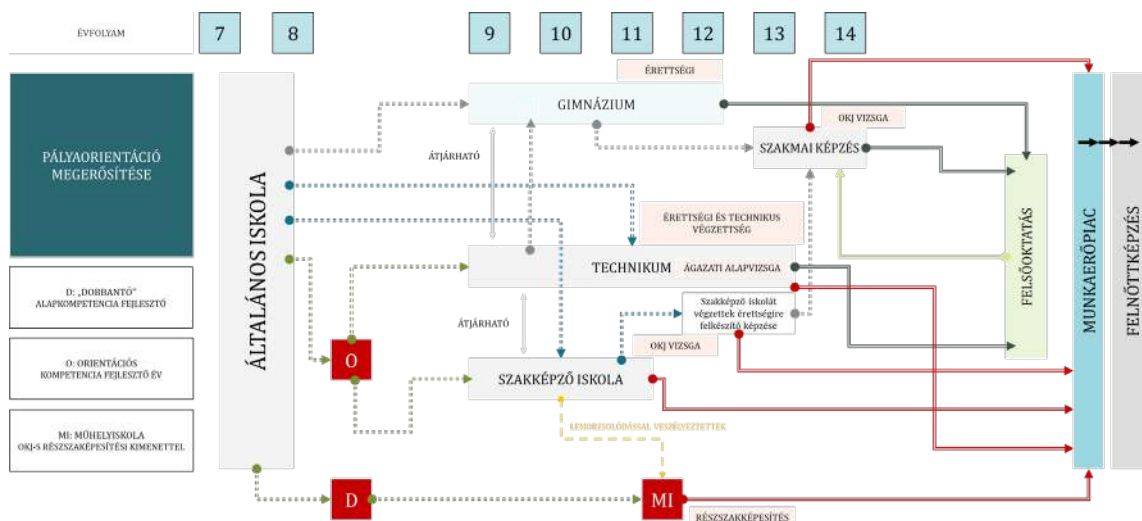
ÉVFOLYAM

7

8

9

10

11

12

13

14

PÁLYAORIENTÁCIÓ MEGERŐSÍTÉSE

D: „DOBBANTÓ" ALAPKOMPETENCIA FEJLESZTŐ

O: ORIENTÁCIÓS KOMPETENCIA FEJLESZTŐ ÉV

MI: MŰHELYISKOLA OKJ-S RÉSZSZAKKÉPESÍTÉSI KIMENETTEL

ÁLTALÁNOS ISKOLA

ÉRETTSÉGI

GIMNÁZIUM

OKJ VIZSGA

SZAKMAI KÉPZÉS

ÁTJÁRHATÓ

ÉRETTSÉGI ÉS TECHNIKUS VÉGZETTSÉG

TECHNIKUM

ÁGAZATI ALAPVIZSGA

Szakképző iskolát végzettek érettségire felkészítő képzése

ÁTJÁRHATÓ

OKJ VIZSGA

O

SZAKKÉPZŐ ISKOLA

LEMORZSOLÓDÁSSAL VESZÉLYEZTETTEK

D

MI

RÉSZSZAKKÉPESÍTÉS

FELSŐOKTATÁS

MUNKAERŐPIAC

FELNŐTTKÉPZÉS